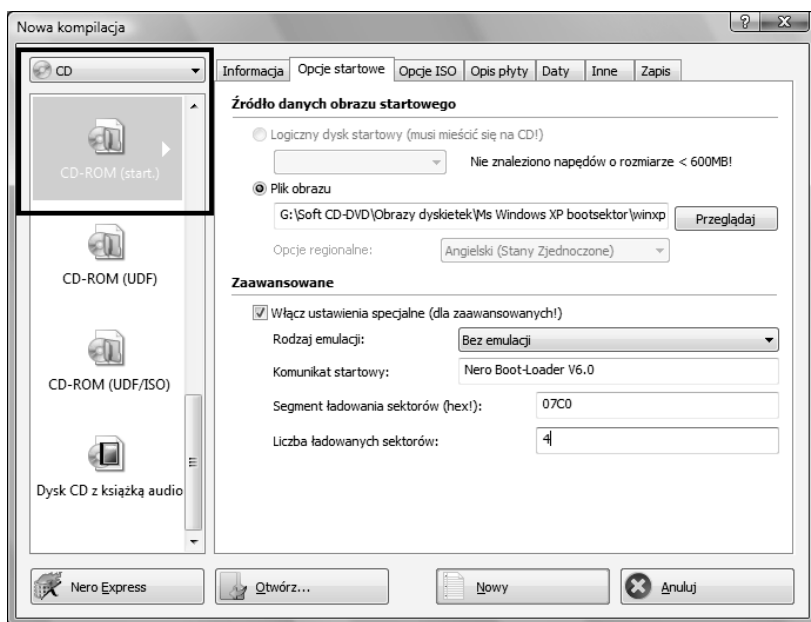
Nowa kompilacja

?

CD

CD-ROM (start.)

CD-ROM (UDF)

CD-ROM (UDF/ISO)

Dysk CD z książką audio

Informacja | Opcje startowe | Opcje ISO | Opis płyty | Daty | Inne | Zapis

Źródło danych obrazu startowego

Logiczny dysk startowy (musi mieścić się na CD!)

Nie znaleziono napędów o rozmiarze < 600MB!

Plik obrazu

G:\Soft CD-DVD\Obrazy dyskietek\Ms Windows XP bootsektor\winxp

Przeglądaj

Opcje regionalne: Angielski (Stany Zjednoczone)

Zaawansowane

Włącz ustawienia specjalne (dla zaawansowanych!)

Rodzaj emulacji: Bez emulacji

Komunikat startowy: Nero Boot-Loader V6.0

Segment ładowania sektorów (hex!): 07C0

Liczba ładowanych sektorów: 4

Nero Express

Otwórz...

Nowy

Anuluj